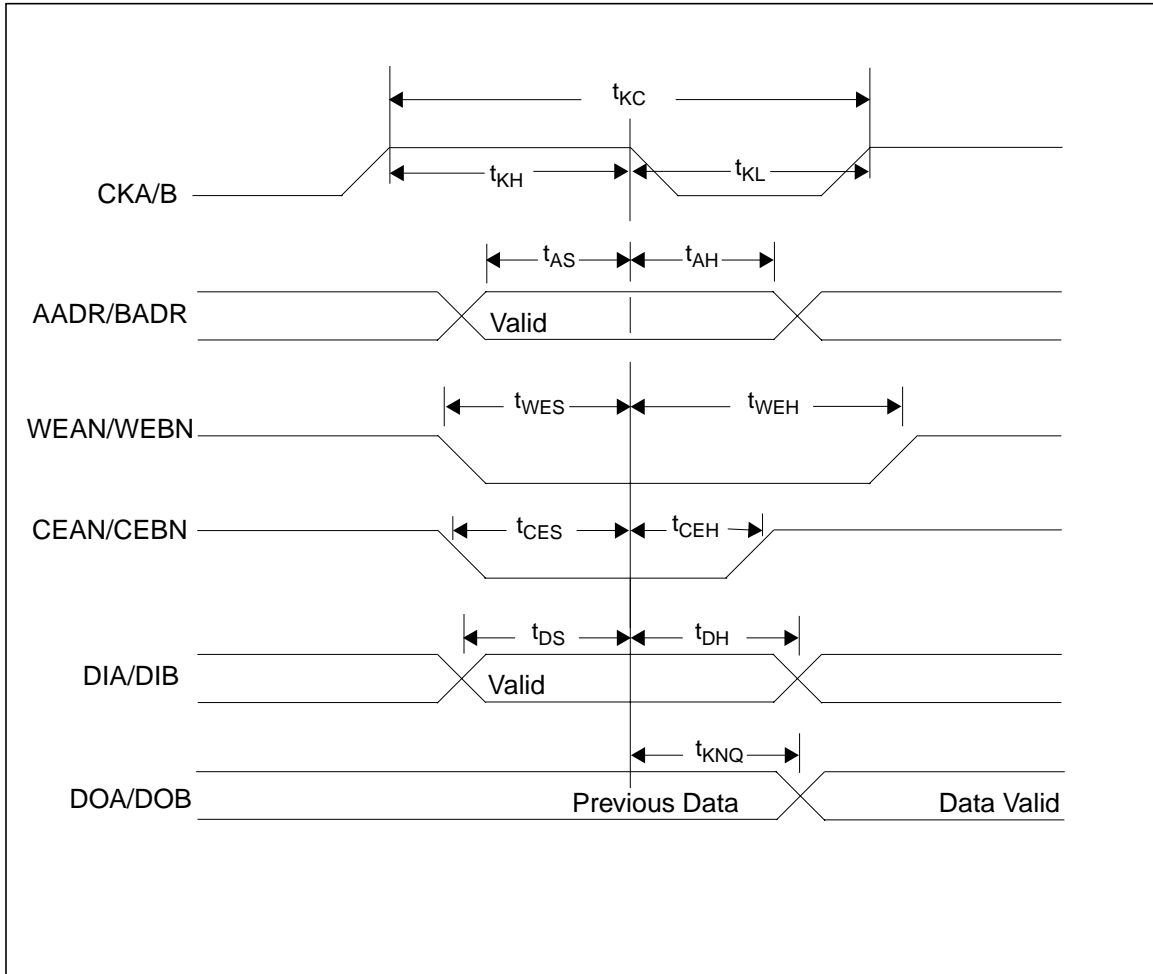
$t_{KC}$

CKA/B

$t_{KH}$

$t_{KL}$

$t_{AS}$

$t_{AH}$

AADR/BADR

Valid

$t_{WES}$

$t_{WEH}$

WEAN/WEBN

CEAN/CEBN

$t_{CES}$

$t_{CEH}$

$t_{DS}$

$t_{DH}$

DIA/DIB

Valid

$t_{KNQ}$

DOA/DOB

Previous Data

Data Valid